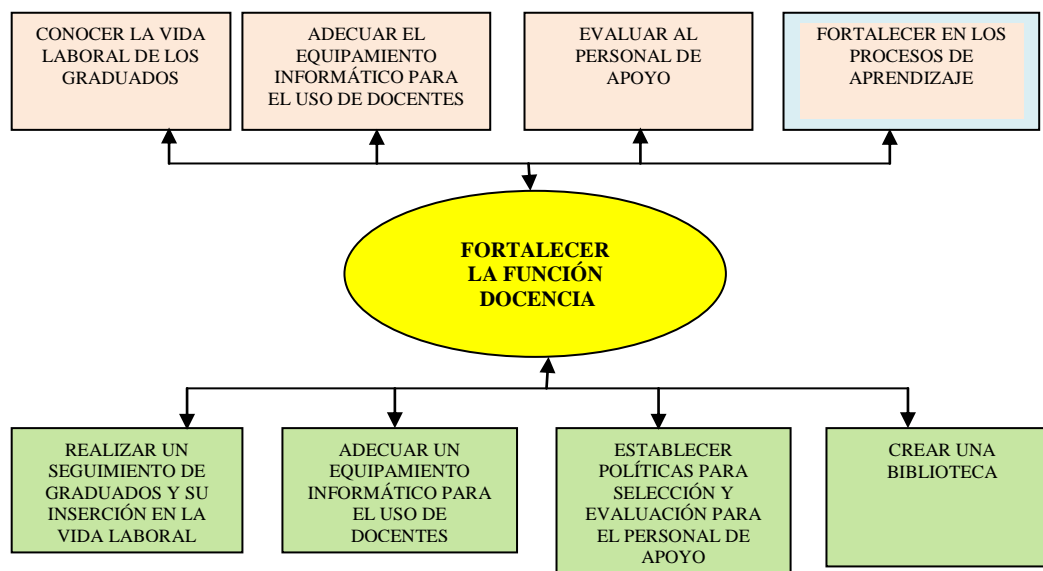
CONOCER LA VIDA LABORAL DE LOS GRADUADOS

ADECUAR EL EQUIPAMIENTO INFORMÁTICO PARA EL USO DE DOCENTES

EVALUAR AL PERSONAL DE APOYO

FORTALECER EN LOS PROCESOS DE APRENDIZAJE

FORTALECER LA FUNCIÓN DOCENCIA

REALIZAR UN SEGUIMIENTO DE GRADUADOS Y SU INSERCIÓN EN LA VIDA LABORAL

ADECUAR UN EQUIPAMIENTO INFORMÁTICO PARA EL USO DE DOCENTES

ESTABLECER POLÍTICAS PARA SELECCIÓN Y EVALUACIÓN PARA EL PERSONAL DE APOYO

CREAR UNA BIBLIOTECA